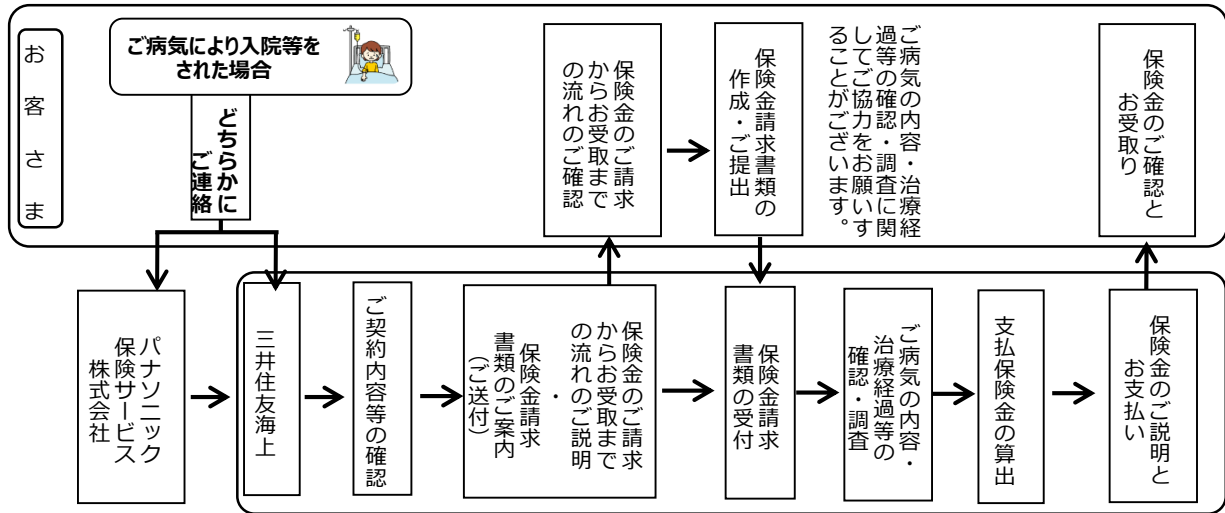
お客さま

ご病気により入院等をされた場合

どちらかにご連絡

保険金のご請求からお受取までの流れのご確認

保険金請求書類の作成・ご提出

ご病気の内容・治療経過等の確認・調査に関してご協力をお願いすることがございます。

保険金のご確認とお受取り

パナソニック保険サービス株式会社

三井住友海上

ご契約内容等の確認

保険金のご請求からお受取までの流れのご説明・保険金請求書類のご案内(ご送付)

保険金請求書類の受付

ご病気の内容・治療経過等の確認・調査

支払保険金の算出

保険金のご説明とお支払い